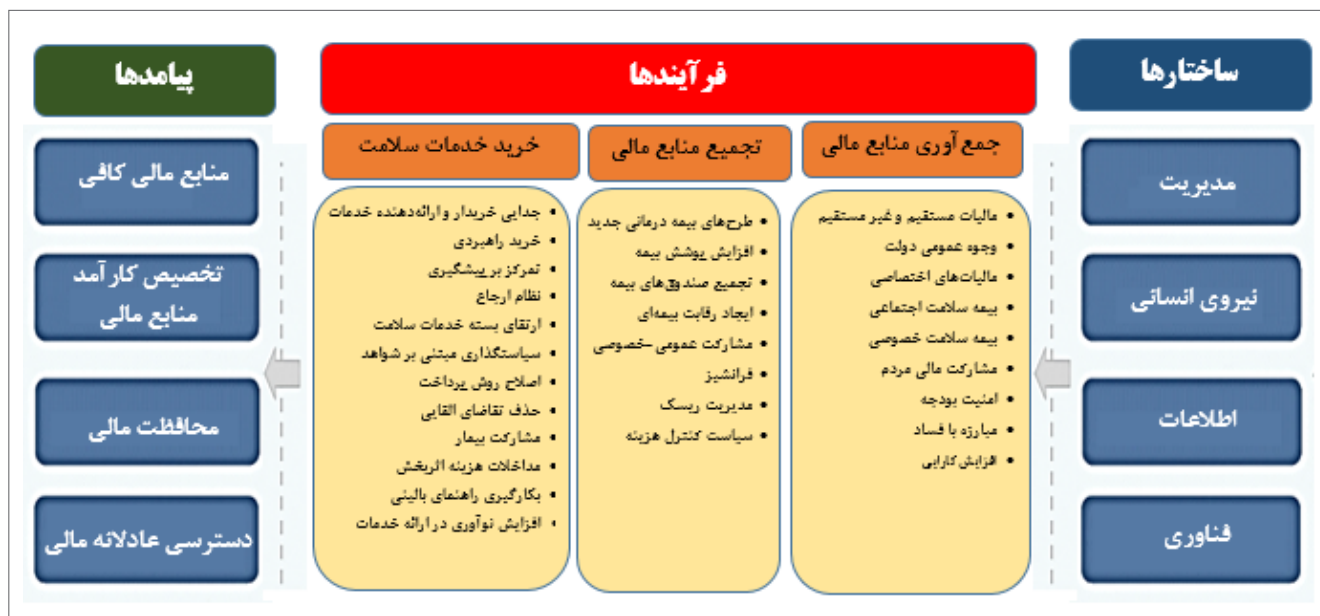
ساختارها

فرآیندها

پیامدها

مدیریت

نیروی انسانی

اطلاعات

فناوری

جمع آوری منابع مالی

• مالیات مستقیم و غیر مستقیم
• وجوه عمومی دولت
• مالیات‌های اختصاصی
• بیمه سلامت اجتماعی
• بیمه سلامت خصوصی
• مشارکت مالی مردم
• امنیت بودجه
• مبارزه با فساد
• افزایش کارایی

تجمیع منابع مالی

• طرح‌های بیمه درمانی جدید
• افزایش پوشش بیمه
• تجمیع صندوق‌های بیمه
• ایجاد رقابت بیمه‌ای
• مشارکت عمومی -خصوصی
• فرانشیز
• مدیریت ریسک
• سیاست کنترل هزینه

خرید خدمات سلامت

• جدایی خریدار و ارائه‌دهنده خدمات
• خرید راهبردی
• تمرکز بر پیشگیری
• نظام ارجاع
• ارتقای بسته خدمات سلامت
• سیاستگذاری مبتنی بر شواهد
• اصلاح روش پرداخت
• حذف تقاضای القایی
• مشارکت بیمار
• مداخلات هزینه اثربخش
• بکارگیری راهنمای بالینی
• افزایش نوآوری در ارائه خدمات

منابع مالی کافی

تخصیص کارآمد منابع مالی

محافظت مالی

دسترسی عادلانه مالی